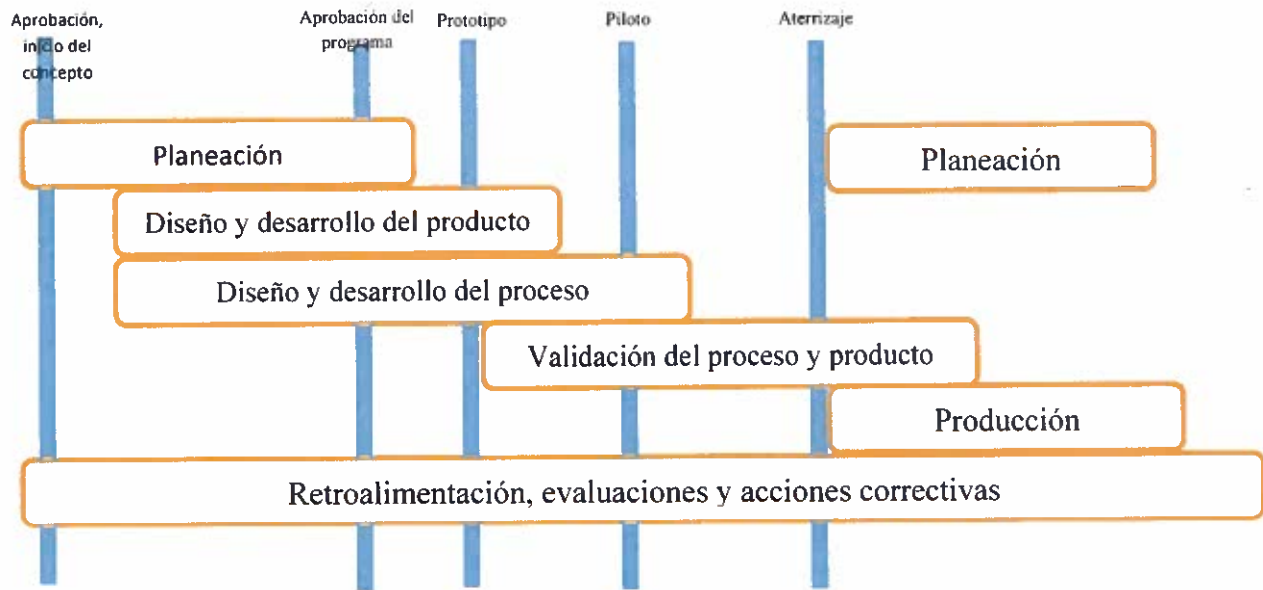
Aprobación, inicio del concepto

Aprobación del programa

Prototipo

Piloto

Aterrizaje

Planeación

Planeación

Diseño y desarrollo del producto

Diseño y desarrollo del proceso

Validación del proceso y producto

Producción

Retroalimentación, evaluaciones y acciones correctivas